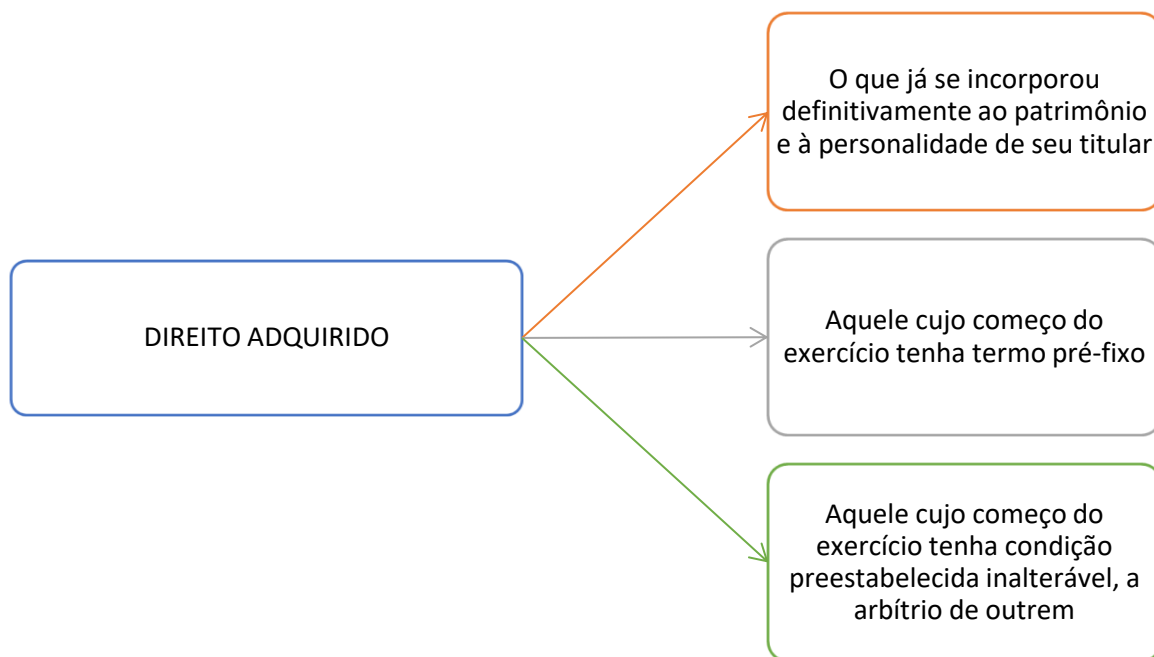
DIREITO ADQUIRIDO

O que já se incorporou definitivamente ao patrimônio e à personalidade de seu titular

Aquele cujo começo do exercício tenha termo pré-fixo

Aquele cujo começo do exercício tenha condição preestabelecida inalterável, a arbítrio de outrem